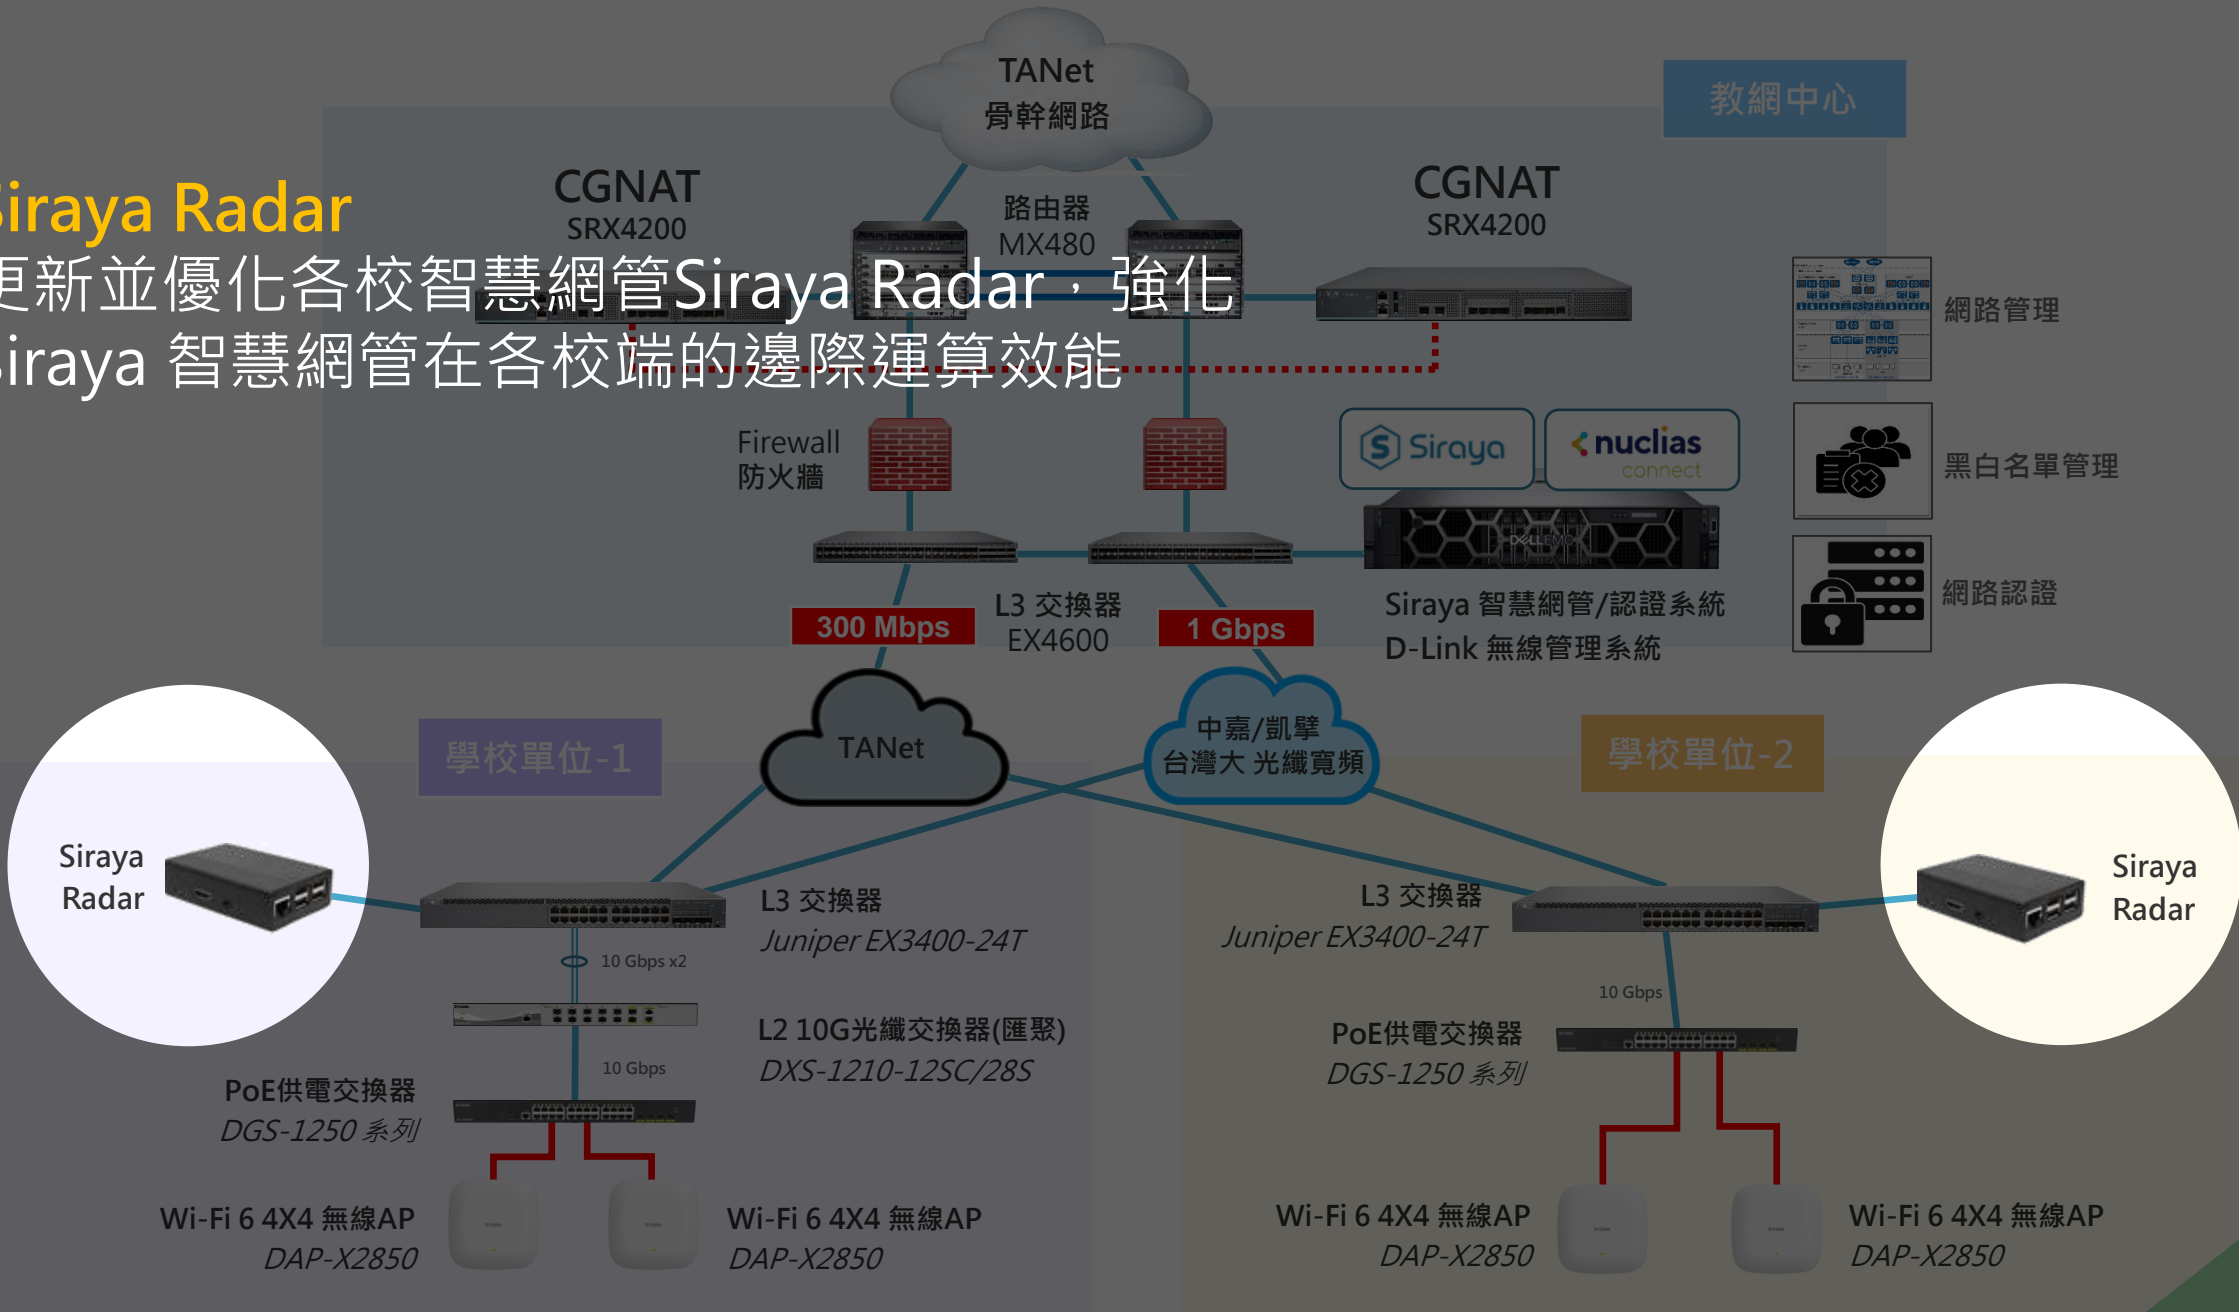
iraya Radar
更新並優化各校智慧網管Siraya Radar，強化
iraya 智慧網管在各校端的邊際運算效能

TANet
骨幹網路

教網中心

CGNAT
SRX4200

路由器
MX480

CGNAT
SRX4200

網路管理

Firewall
防火牆

Siraya

nuclias
connect

黑白名單管理

網路認證

300 Mbps

L3 交換器
EX4600

1 Gbps

Siraya 智慧網管/認證系統
D-Link 無線管理系統

學校單位-1

TANet

中嘉/凱擘
台灣大 光纖寬頻

學校單位-2

Siraya
Radar

L3 交換器
Juniper EX3400-24T

L3 交換器
Juniper EX3400-24T

Siraya
Radar

10 Gbps x2

L2 10G光纖交換器(匯聚)
DXS-1210-12SC/28S

10 Gbps

PoE供電交換器
DGS-1250 系列

10 Gbps

PoE供電交換器
DGS-1250 系列

Wi-Fi 6 4X4 無線AP
DAP-X2850

Wi-Fi 6 4X4 無線AP
DAP-X2850

Wi-Fi 6 4X4 無線AP
DAP-X2850

Wi-Fi 6 4X4 無線AP
DAP-X2850